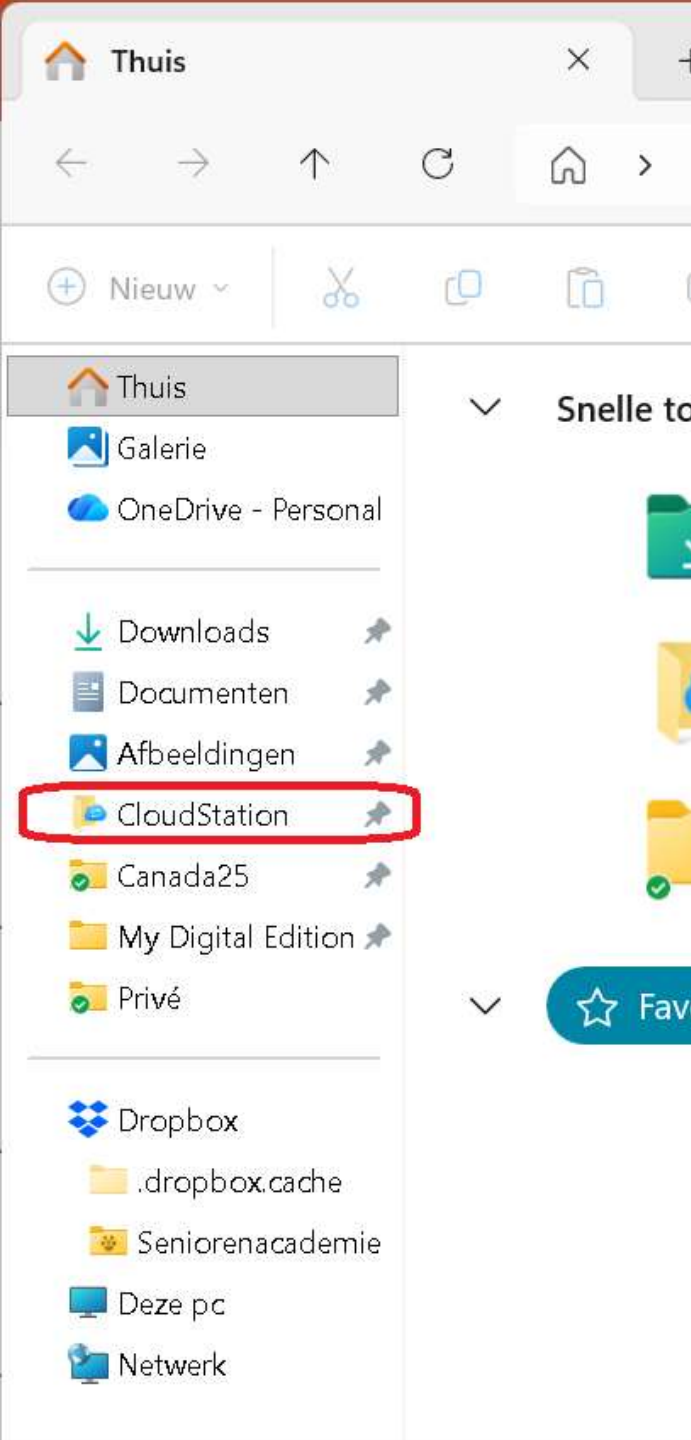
Thuis

Nieuw

Thuis
Galerie
OneDrive - Personal

Downloads
Documenten
Afbeeldingen
CloudStation
Canada25
My Digital Edition
Privé

Dropbox
.dropbox.cache
Seniorenacademie
Deze pc
Netwerk

Snelle to

Fav